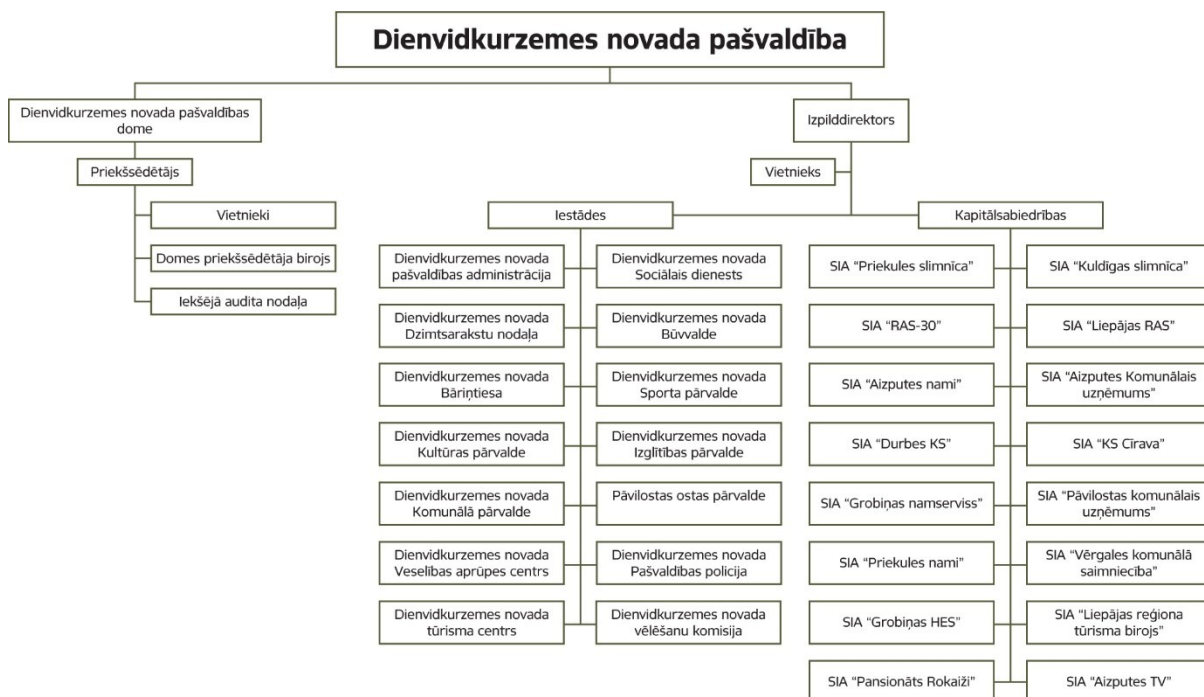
Dienvidkurzemes novada pašvaldība

Dienvidkurzemes novada pašvaldības dome

Priekšsēdētājs

Vietnieki

Domes priekšsēdētāja birojs

Iekšējā audita nodaļa

Izpilddirektors

Vietnieks

Iestādes

Dienvidkurzemes novada pašvaldības administrācija

Dienvidkurzemes novada Sociālais dienests

Dienvidkurzemes novada Dzimtsarakstu nodaļa

Dienvidkurzemes novada Būvvalde

Dienvidkurzemes novada Bāriņtiesa

Dienvidkurzemes novada Sporta pārvalde

Dienvidkurzemes novada Kultūras pārvalde

Dienvidkurzemes novada Izglītības pārvalde

Dienvidkurzemes novada Komunālā pārvalde

Pāvilostas ostas pārvalde

Dienvidkurzemes novada Veselības aprūpes centrs

Dienvidkurzemes novada Pašvaldības policija

Dienvidkurzemes novada tūrisma centrs

Dienvidkurzemes novada vēlēšanu komisija

Kapitālsabiedrības

SIA "Priekules slimnīca"

SIA "Kuldīgas slimnīca"

SIA "RAS-30"

SIA "Liepājas RAS"

SIA "Aizputes nami"

SIA "Aizputes Komunālais uzņēmums"

SIA "Durbes KS"

SIA "KS Cīrava"

SIA "Grobiņas namserviss"

SIA "Pāvilostas komunālais uzņēmums"

SIA "Priekules nami"

SIA "Vērgales komunālā saimniecība"

SIA "Grobiņas HES"

SIA "Liepājas reģiona tūrisma birojs"

SIA "Pansionāts Rokaiži"

SIA "Aizputes TV"